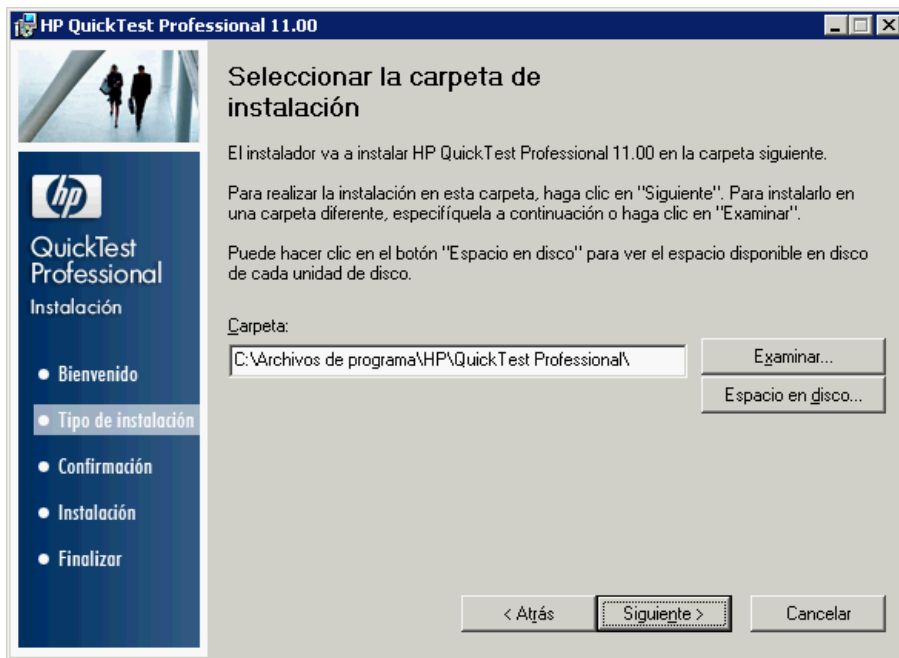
HP QuickTest Professional 11.00

hp

QuickTest Professional

Instalación

• Bienvenido
• Tipo de instalación
• Confirmación
• Instalación
• Finalizar

Seleccionar la carpeta de instalación

El instalador va a instalar HP QuickTest Professional 11.00 en la carpeta siguiente.

Para realizar la instalación en esta carpeta, haga clic en "Siguiente". Para instalarlo en una carpeta diferente, especifíquela a continuación o haga clic en "Examinar".

Puede hacer clic en el botón "Espacio en disco" para ver el espacio disponible en disco de cada unidad de disco.

Carpeta:

C:\Archivos de programa\HP\QuickTest Professional\

Examinar...

Espacio en disco...

< Atrás

Siguiente >

Cancelar